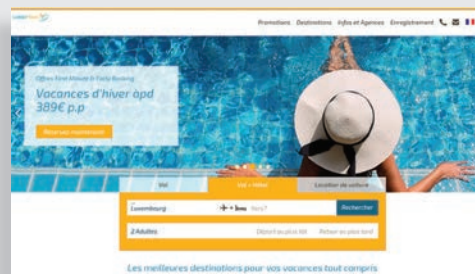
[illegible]

Promotions Destinations Infos et Agences Enregistrement

Offres First Minute & Early Booking

Vacances d'hiver dès 389€ p.p

Réservez maintenant

Vol

Vol + Hôtel

Location de voiture

Luxembourg

Vers?

Rechercher

2 Adultes

Départ au plus tôt

Retour au plus tard

Les meilleures destinations pour vos vacances tout compris